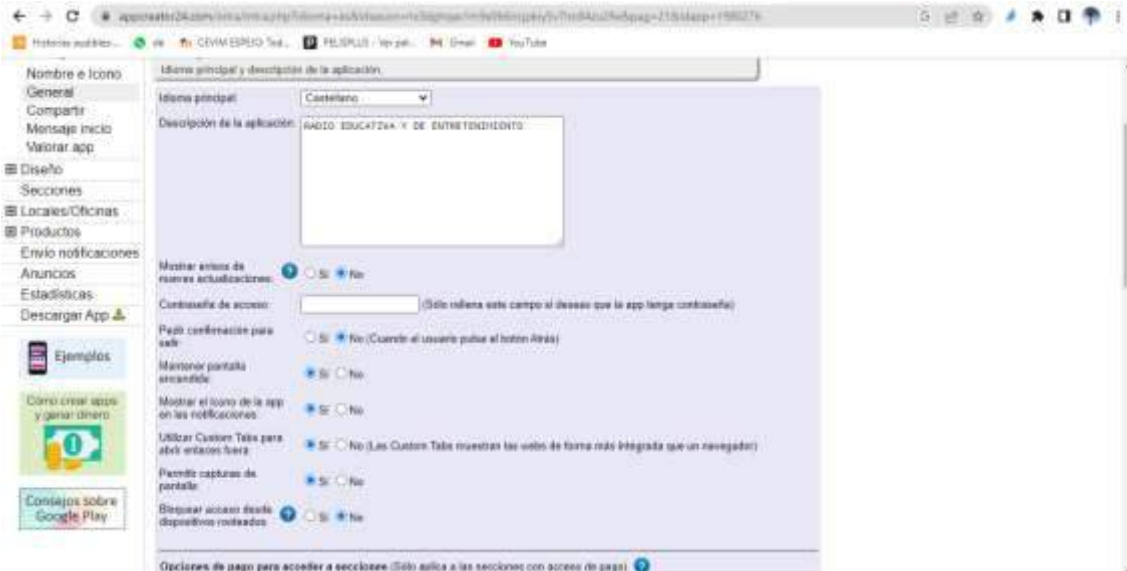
appcreator24.com/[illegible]

Historias audibles... de CEVIM ESPEJO Tod... PELISPLUS - Ver pel... Gmail YouTube

Nombre e Icono
General
Compartir
Mensaje inicio
Valorar app
⊞ Diseño
Secciones
⊞ Locales/Oficinas
⊞ Productos
Envío notificaciones
Anuncios
Estadísticas
Descargar App

Ejemplos

Cómo crear apps y ganar dinero

Consejos sobre Google Play

Idioma principal y descripción de la aplicación.

Idioma principal: Castellano

Descripción de la aplicación: RADIO EDUCATIVA Y DE ENTRETENIMIENTO

Mostrar avisos de nuevas actualizaciones: Sí No

Contraseña de acceso: (Sólo rellena este campo si deseas que la app tenga contraseña)

Pedir confirmación para salir: Sí No (Cuando el usuario pulse el botón Atrás)

Mantener pantalla encendida: Sí No

Mostrar el icono de la app en las notificaciones: Sí No

Utilizar Custom Tabs para abrir enlaces fuera: Sí No (Las Custom Tabs muestran las webs de forma más integrada que un navegador)

Permitir capturas de pantalla: Sí No

Bloquear acceso desde dispositivos rooteados: Sí No

Opciones de pago para acceder a secciones (Sólo aplica a las secciones con acceso de pago)